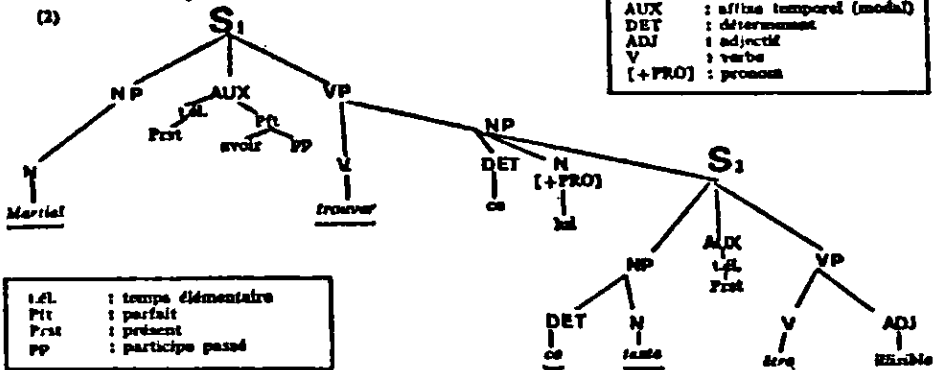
(2)

| AUX | : affixe temporel (modal) |
|---|---|
| DET | : déterminant |
| ADJ | : adjectif |
| V | : verbe |
| [+PRO] | : pronom |

$S_1$

NP AUX VP

N t.él. Pft V NP

Prst avoir pp

Martial trouver DET N [+PRO]

ce lui

$S_1$

NP AUX VP

t.él. Prst

DET N V ADJ

ce tante être illisible

| t.él. | : temps élémentaire |
|---|---|
| Pft | : parfait |
| Prst | : présent |
| PP | : participe passé |